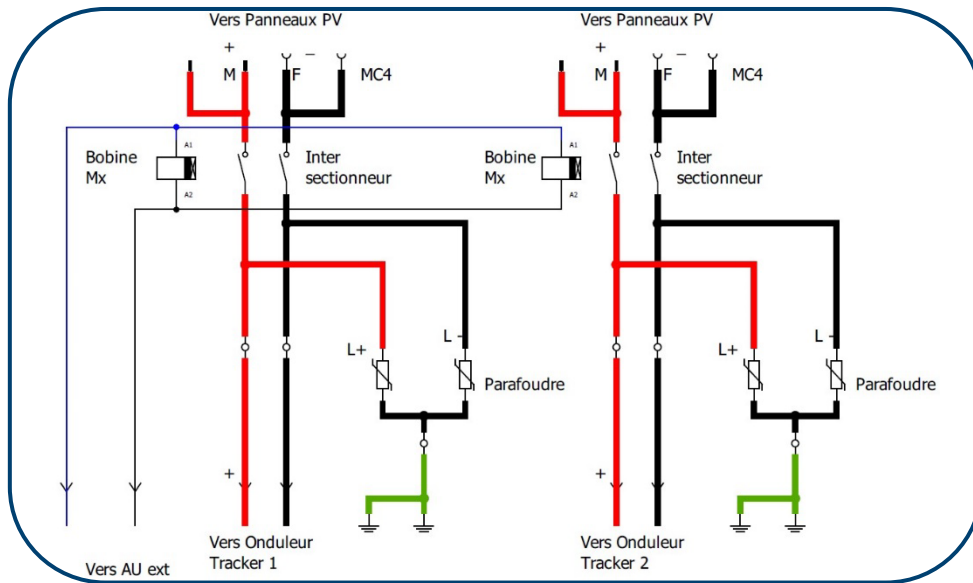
Vers Panneaux PV
+ M F – MC4
Bobine Mx
A1
A2
Inter sectionneur
L+
L -
Parafoudre
+
Vers Onduleur Tracker 1

Vers Panneaux PV
+ M F – MC4
Bobine Mx
A1
A2
Inter sectionneur
L+
L -
Parafoudre
+
Vers Onduleur Tracker 2

Vers AU ext